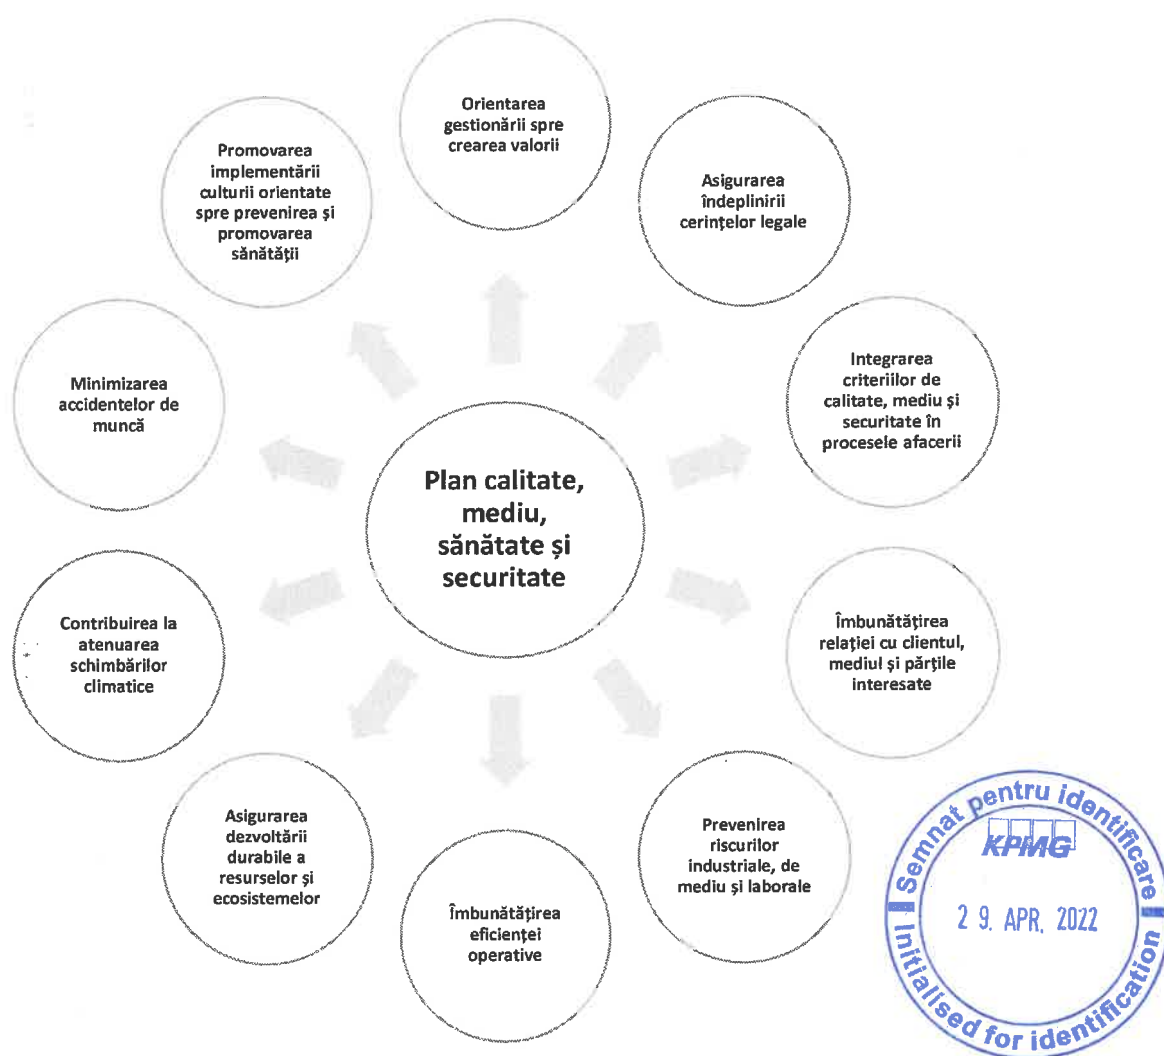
Plan calitate, mediu, sănătate și securitate

Orientarea gestionării spre crearea valorii

Asigurarea îndeplinirii cerințelor legale

Integrarea criteriilor de calitate, mediu și securitate în procesele afacerii

Îmbunătățirea relației cu clientul, mediul și părțile interesate

Prevenirea riscurilor industriale, de mediu și laborale

Îmbunătățirea eficienței operative

Asigurarea dezvoltării durabile a resurselor și ecosistemelor

Contribuirea la atenuarea schimbărilor climatice

Minimizarea accidentelor de muncă

Promovarea implementării culturii orientate spre prevenirea și promovarea sănătății

Semnat pentru identificare
KPMG
29. APR. 2022
Initialised for identification